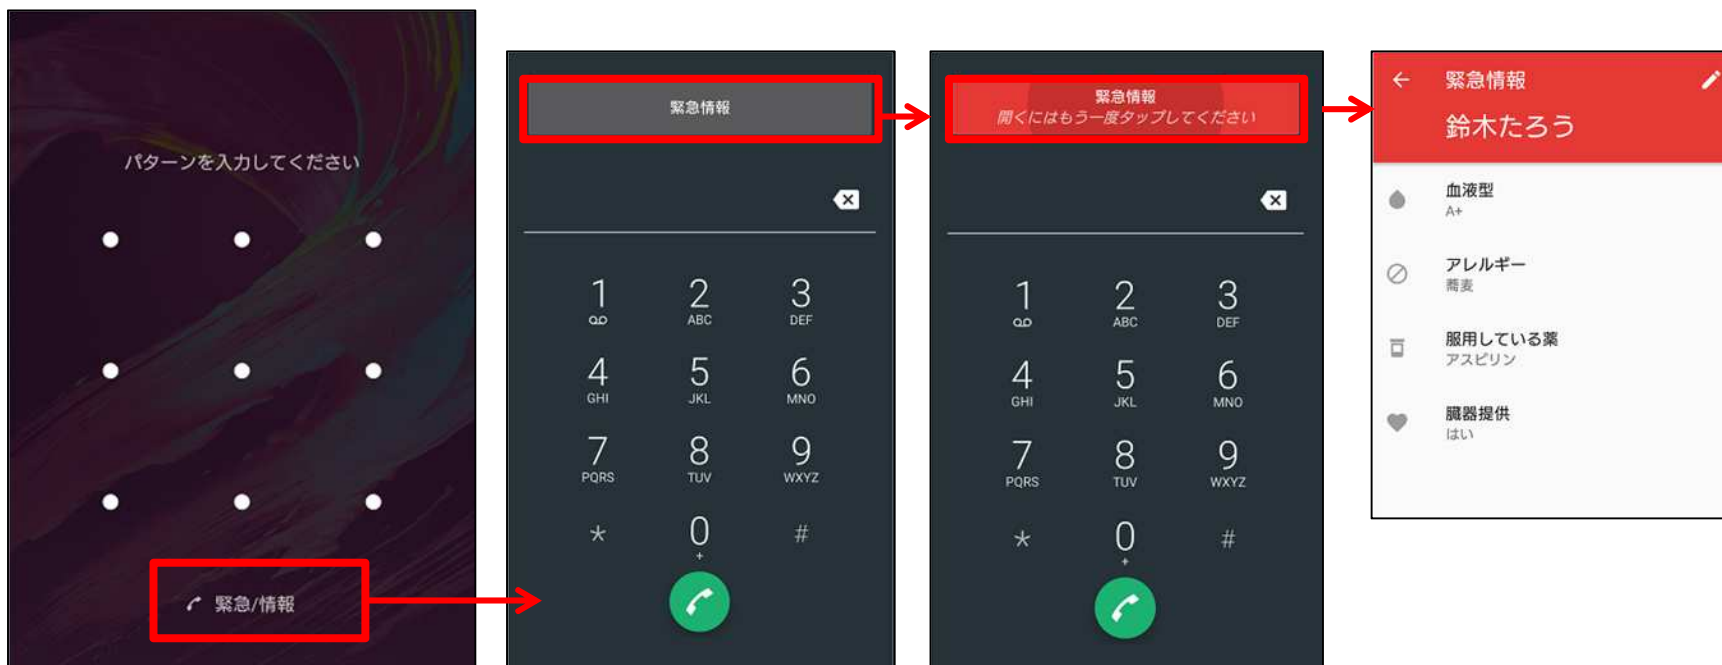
パターンを入力してください

緊急/情報

緊急情報

1 ᴓᴓ
2 ABC
3 DEF
4 GHI
5 JKL
6 MNO
7 PQRS
8 TUV
9 WXYZ
*
0 +
#

緊急情報
開くにはもう一度タップしてください

1 ᴓᴓ
2 ABC
3 DEF
4 GHI
5 JKL
6 MNO
7 PQRS
8 TUV
9 WXYZ
*
0 +
#

緊急情報
鈴木たろう

血液型
A+

アレルギー
蕎麦

服用している薬
アスピリン

臓器提供
はい